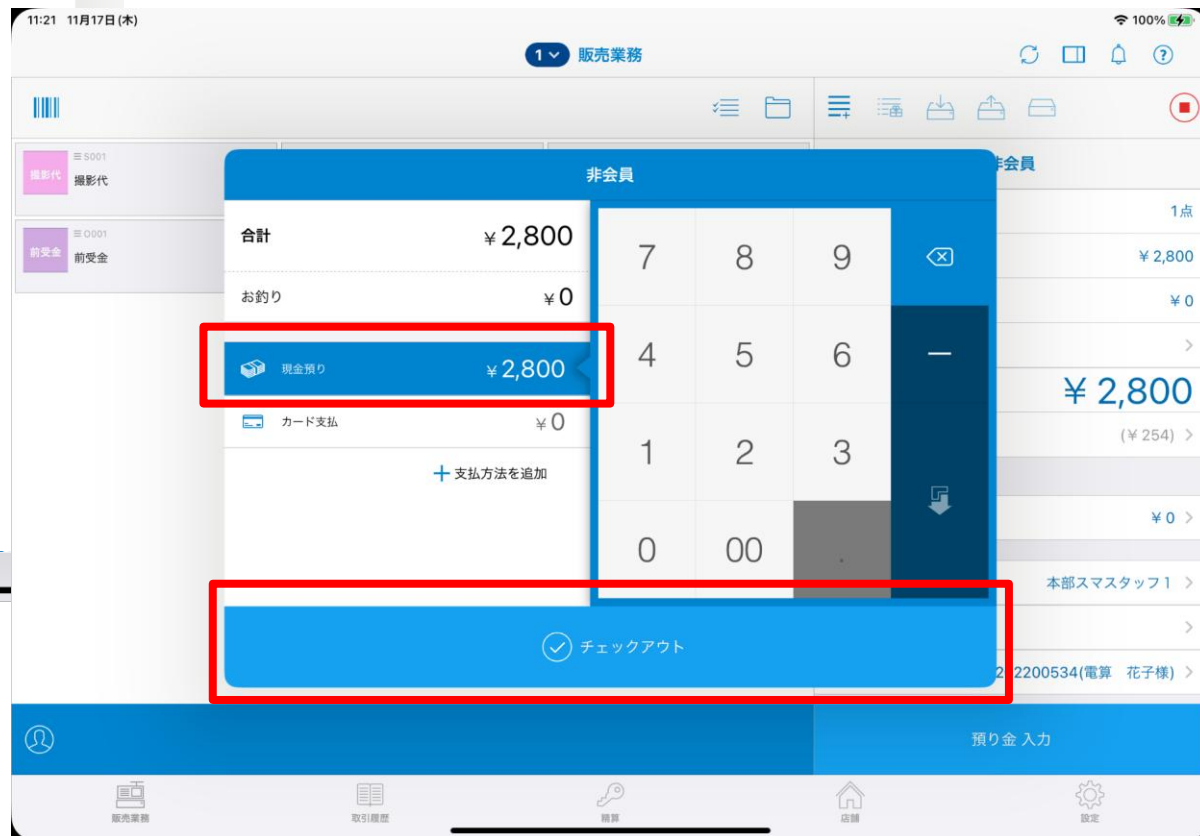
11:21 11月17日(木)

100%

1 販売業務

S001
撮影代
撮影代

O001
前受金
前受金

非会員

非会員

合計 ¥2,800

お釣り ¥0

現金預り ¥2,800

カード支払 ¥0

+ 支払方法を追加

7 8 9
4 5 6 —
1 2 3
0 00 .

チェックアウト

1点
¥2,800
¥0
¥2,800
(¥254)
¥0
本部スマスタッフ1
2200534(電算 花子様)

預り金 入力

販売業務
取引履歴
精算
店舗
設定